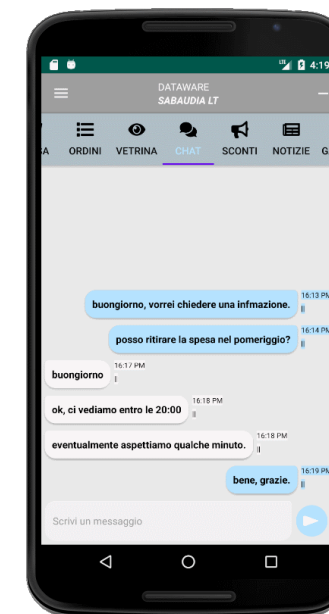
4:19

DATAWARE
SABAUDIA LT

A ORDINI VETRINA CHAT SCONTI NOTIZIE G

buongiorno, vorrei chiedere una infmazione. 16:13 PM

posso ritirare la spesa nel pomeriggio? 16:14 PM

buongiorno 16:17 PM

ok, ci vediamo entro le 20:00 16:18 PM

eventualmente aspettiamo qualche minuto. 16:18 PM

bene, grazie. 16:19 PM

Scrivi un messaggio